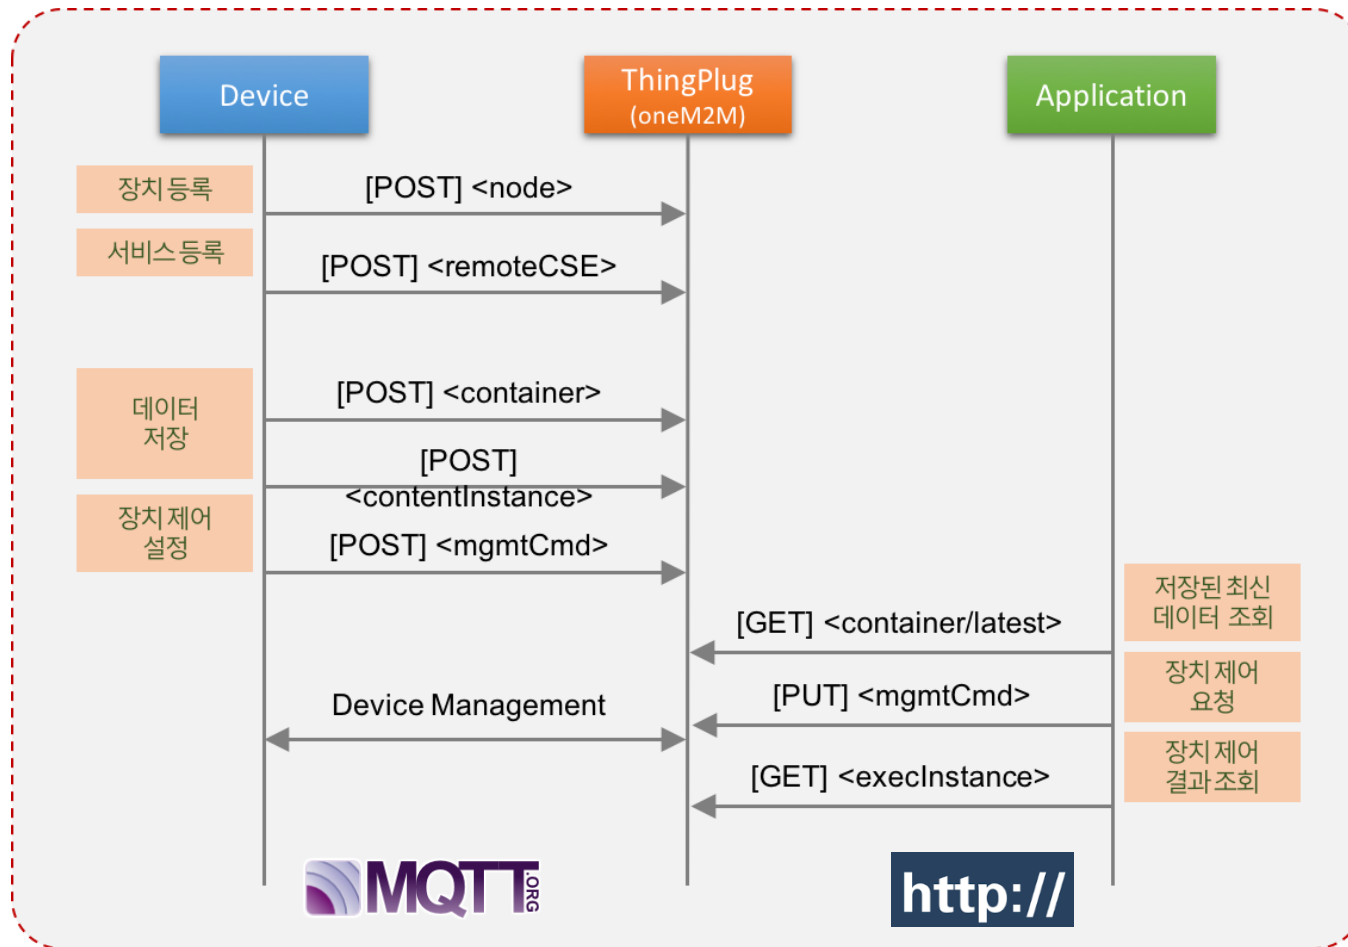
Device

ThingPlug (oneM2M)

Application

장치 등록

[POST] <node>

서비스 등록

[POST] <remoteCSE>

데이터 저장

[POST] <container>

[POST] <contentInstance>

장치 제어 설정

[POST] <mgmtCmd>

저장된 최신 데이터 조회

[GET] <container/latest>

장치 제어 요청

[PUT] <mgmtCmd>

Device Management

장치 제어 결과조회

[GET] <execInstance>

MQTT.ORG

http://